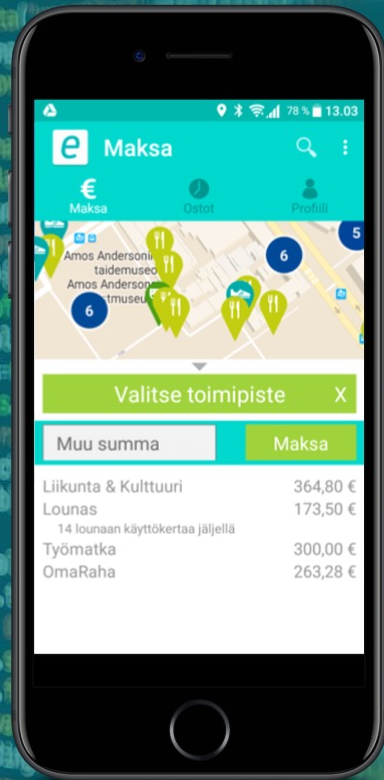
78 % 13.03

e Maksa

€ Maksa
Ostot
Profiili

Amos Andersonin taidemuseo
Amos Andersonin taidemuseo
6
6
5

Valitse toimipiste X

Muu summa
Maksa

| | |
|---|---|
| Liikunta & Kulttuuri | 364,80 € |
| Lounas | 173,50 € |
| 14 lounaan käyttökertaa jäljellä | |
| Työmatka | 300,00 € |
| OmaRaha | 263,28 € |